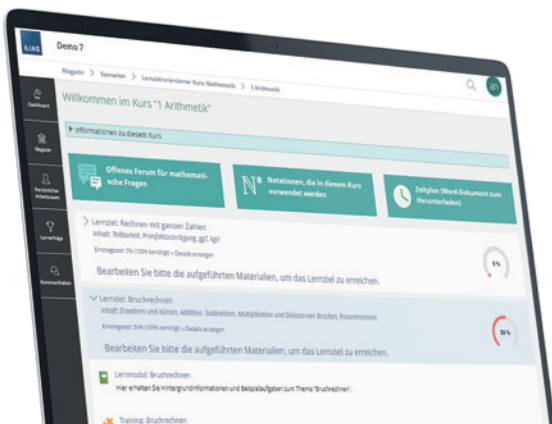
ILIAS Demo 7

Magazin > Szenarien > Lernzielorientierter Kurs Mathematik > 1 Arithmetik

Dashboard

Magazin

Persönlicher Arbeitsraum

Lernerfolge

Kommunikation

Willkommen im Kurs "1 Arithmetik"

Informationen zu diesem Kurs

Offenes Forum für mathematische Fragen

Notationen, die in diesem Kurs verwendet werden

Zeitplan (Word-Dokument zum Herunterladen)

Lernziel: Rechnen mit ganzen Zahlen
Inhalt: Teilbarkeit, Primfaktorzerlegung, ggT, kgV
Einstiegstest: 0% (100% benötigt) • Details anzeigen

Bearbeiten Sie bitte die aufgeführten Materialien, um das Lernziel zu erreichen.

0%

Lernziel: Bruchrechnen
Inhalt: Erweitern und Kürzen, Addition, Subtraktion, Multiplikation und Division von Brüchen, Prozentrechnen
Einstiegstest: 50% (100% benötigt) • Details anzeigen

Bearbeiten Sie bitte die aufgeführten Materialien, um das Lernziel zu erreichen.

50%

Lernmodul: Bruchrechnen
Hier erhalten Sie Hintergrundinformationen und Beispielaufgaben zum Thema "Bruchrechnen".

Training: Bruchrechnen